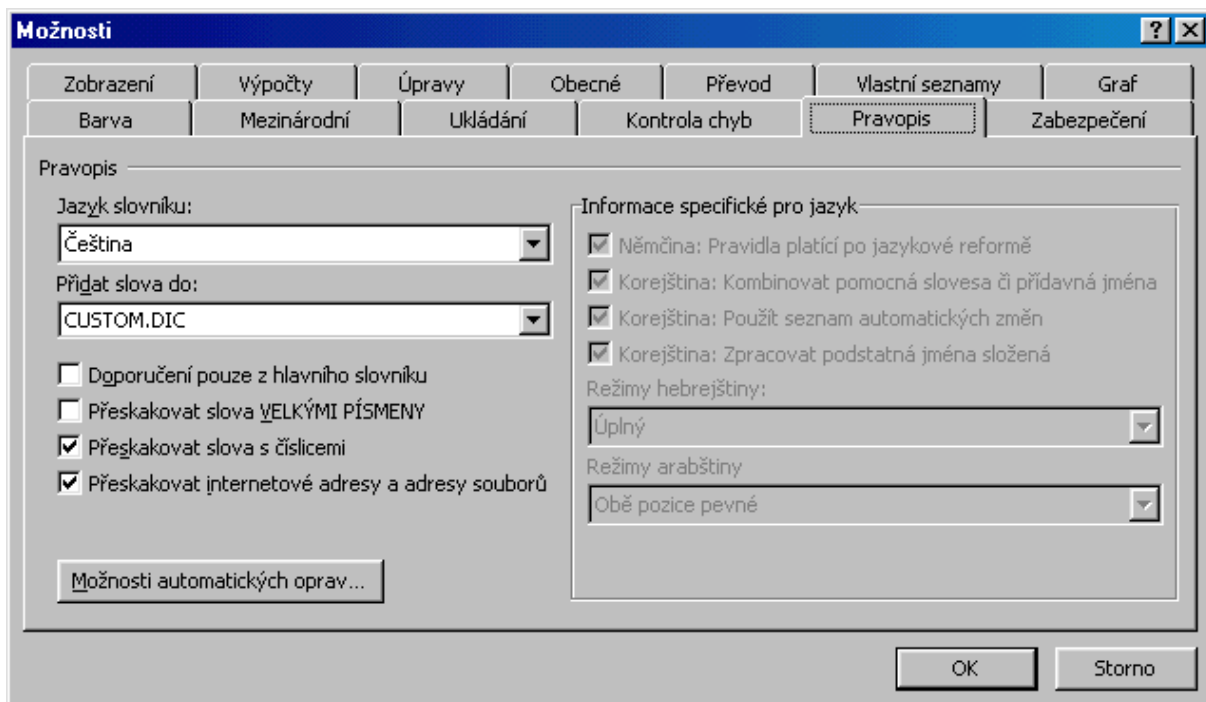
Možnosti

?

Zobrazení | Výpočty | Úpravy | Obecné | Převod | Vlastní seznamy | Graf

Barva | Mezinárodní | Ukládání | Kontrola chyb | Pravopis | Zabezpečení

Pravopis

Jazyk slovníku:

Čeština

Přidat slova do:

CUSTOM.DIC

Doporučení pouze z hlavního slovníku

Přeskakovat slova VELKÝMI PÍSMENY

Přeskakovat slova s číslicemi

Přeskakovat internetové adresy a adresy souborů

Možnosti automatických oprav...

Informace specifické pro jazyk

Němčina: Pravidla platící po jazykové reformě

Korejština: Kombinovat pomocná slovesa či přídavná jména

Korejština: Použít seznam automatických změn

Korejština: Zpracovat podstatná jména složená

Režimy hebrejštiny:

Úplný

Režimy arabštiny

Obě pozice pevné

OK

Storno